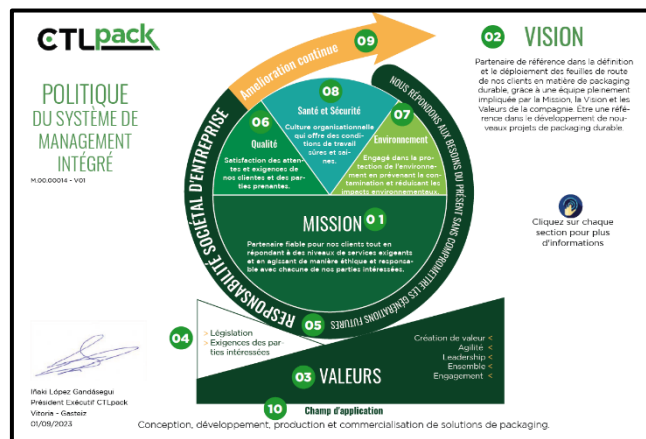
CTLpack

POLITIQUE DU SYSTÈME DE MANAGEMENT INTÉGRÉ

M.00.00014 - V01

09 Amélioration continue

02 VISION

Partenaire de référence dans la définition et le déploiement des feuilles de route de nos clients en matière de packaging durable, grâce à une équipe pleinement impliquée par la Mission, la Vision et les Valeurs de la compagnie. Etre une référence dans le développement de nouveaux projets de packaging durable.

08 Santé et Sécurité

Culture organisationnelle qui offre des conditions de travail sûres et saines.

06 Qualité

Satisfaction des attentes et exigences de nos clientes et des parties prenantes.

07 Environnement

Engagé dans la protection de l'environnement en prévenant la contamination et réduisant les impacts environnementaux.

MISSION 01

Partenaire fiable pour nos clients tout en répondant à des niveaux de services exigeants et en agissant de manière éthique et responsable avec chacune de nos parties intéressées.

NOUS RÉPONDONS AUX BESOINS DU PRÉSENT SANS COMPROMETTRE LES GÉNÉRATIONS FUTURES

RESPONSABILITÉ SOCIÉTAL D'ENTREPRISE 05

Cliquez sur chaque section pour plus d'informations

04
> Législation
> Exigences des parties intéressées

Création de valeur <
Agilité <
Leadership <
Ensemble <
Engagement <

03 VALEURS

Iñaki López Gandásegui
Président Exécutif CTLpack
Vitoria - Gasteiz
01/09/2023

10 Champ d'application

Conception, développement, production et commercialisation de solutions de packaging.